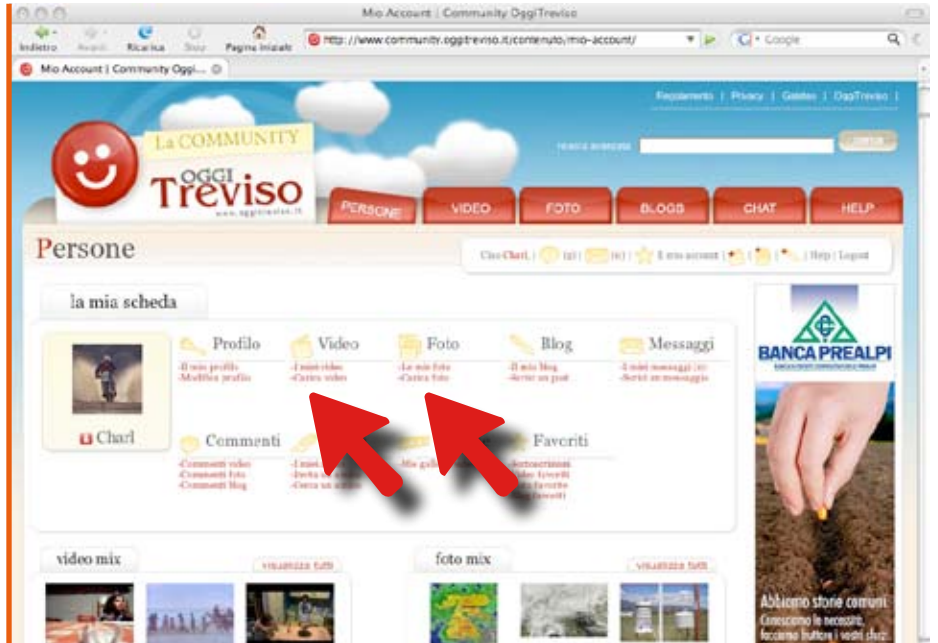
Mio Account | Community OggiTreviso

Indietro Avanti Ricarica Stop Pagina iniziale http://www.community.oggitreviso.it/contenuto/mio-account/ Google

Mio Account | Community Oggi...

Regolamento | Privacy | Gadget | OggiTreviso |

La COMMUNITY
OGGI Treviso
www.oggitreviso.it

ricerca avanzata

PERSONE VIDEO FOTO BLOGS CHAT HELP

Persone

Ciao Charl, | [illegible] | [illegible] | Il mio account | | | | Help | Logout

la mia scheda

Charl

Profilo
-Il mio profilo
-Modifica profilo

Video
-I miei video
-Carica video

Foto
-Le mie foto
-Carica foto

Blog
-Il mio blog
-Scrivi un post

Messaggi
-I miei messaggi (0)
-Scrivi un messaggio

Commenti
-Commenti video
-Commenti foto
-Commenti blog

-I miei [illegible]
-Invita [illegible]
-Cerca un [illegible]

-Mie gall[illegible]

Favoriti
-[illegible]
-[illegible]
-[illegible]
-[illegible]

video mix visualizza tutti

foto mix visualizza tutti

BANCA PREALPI

Abbiamo storie comuni
Conosciamo le necessità,
facciamo fruttare i vostri sforzi